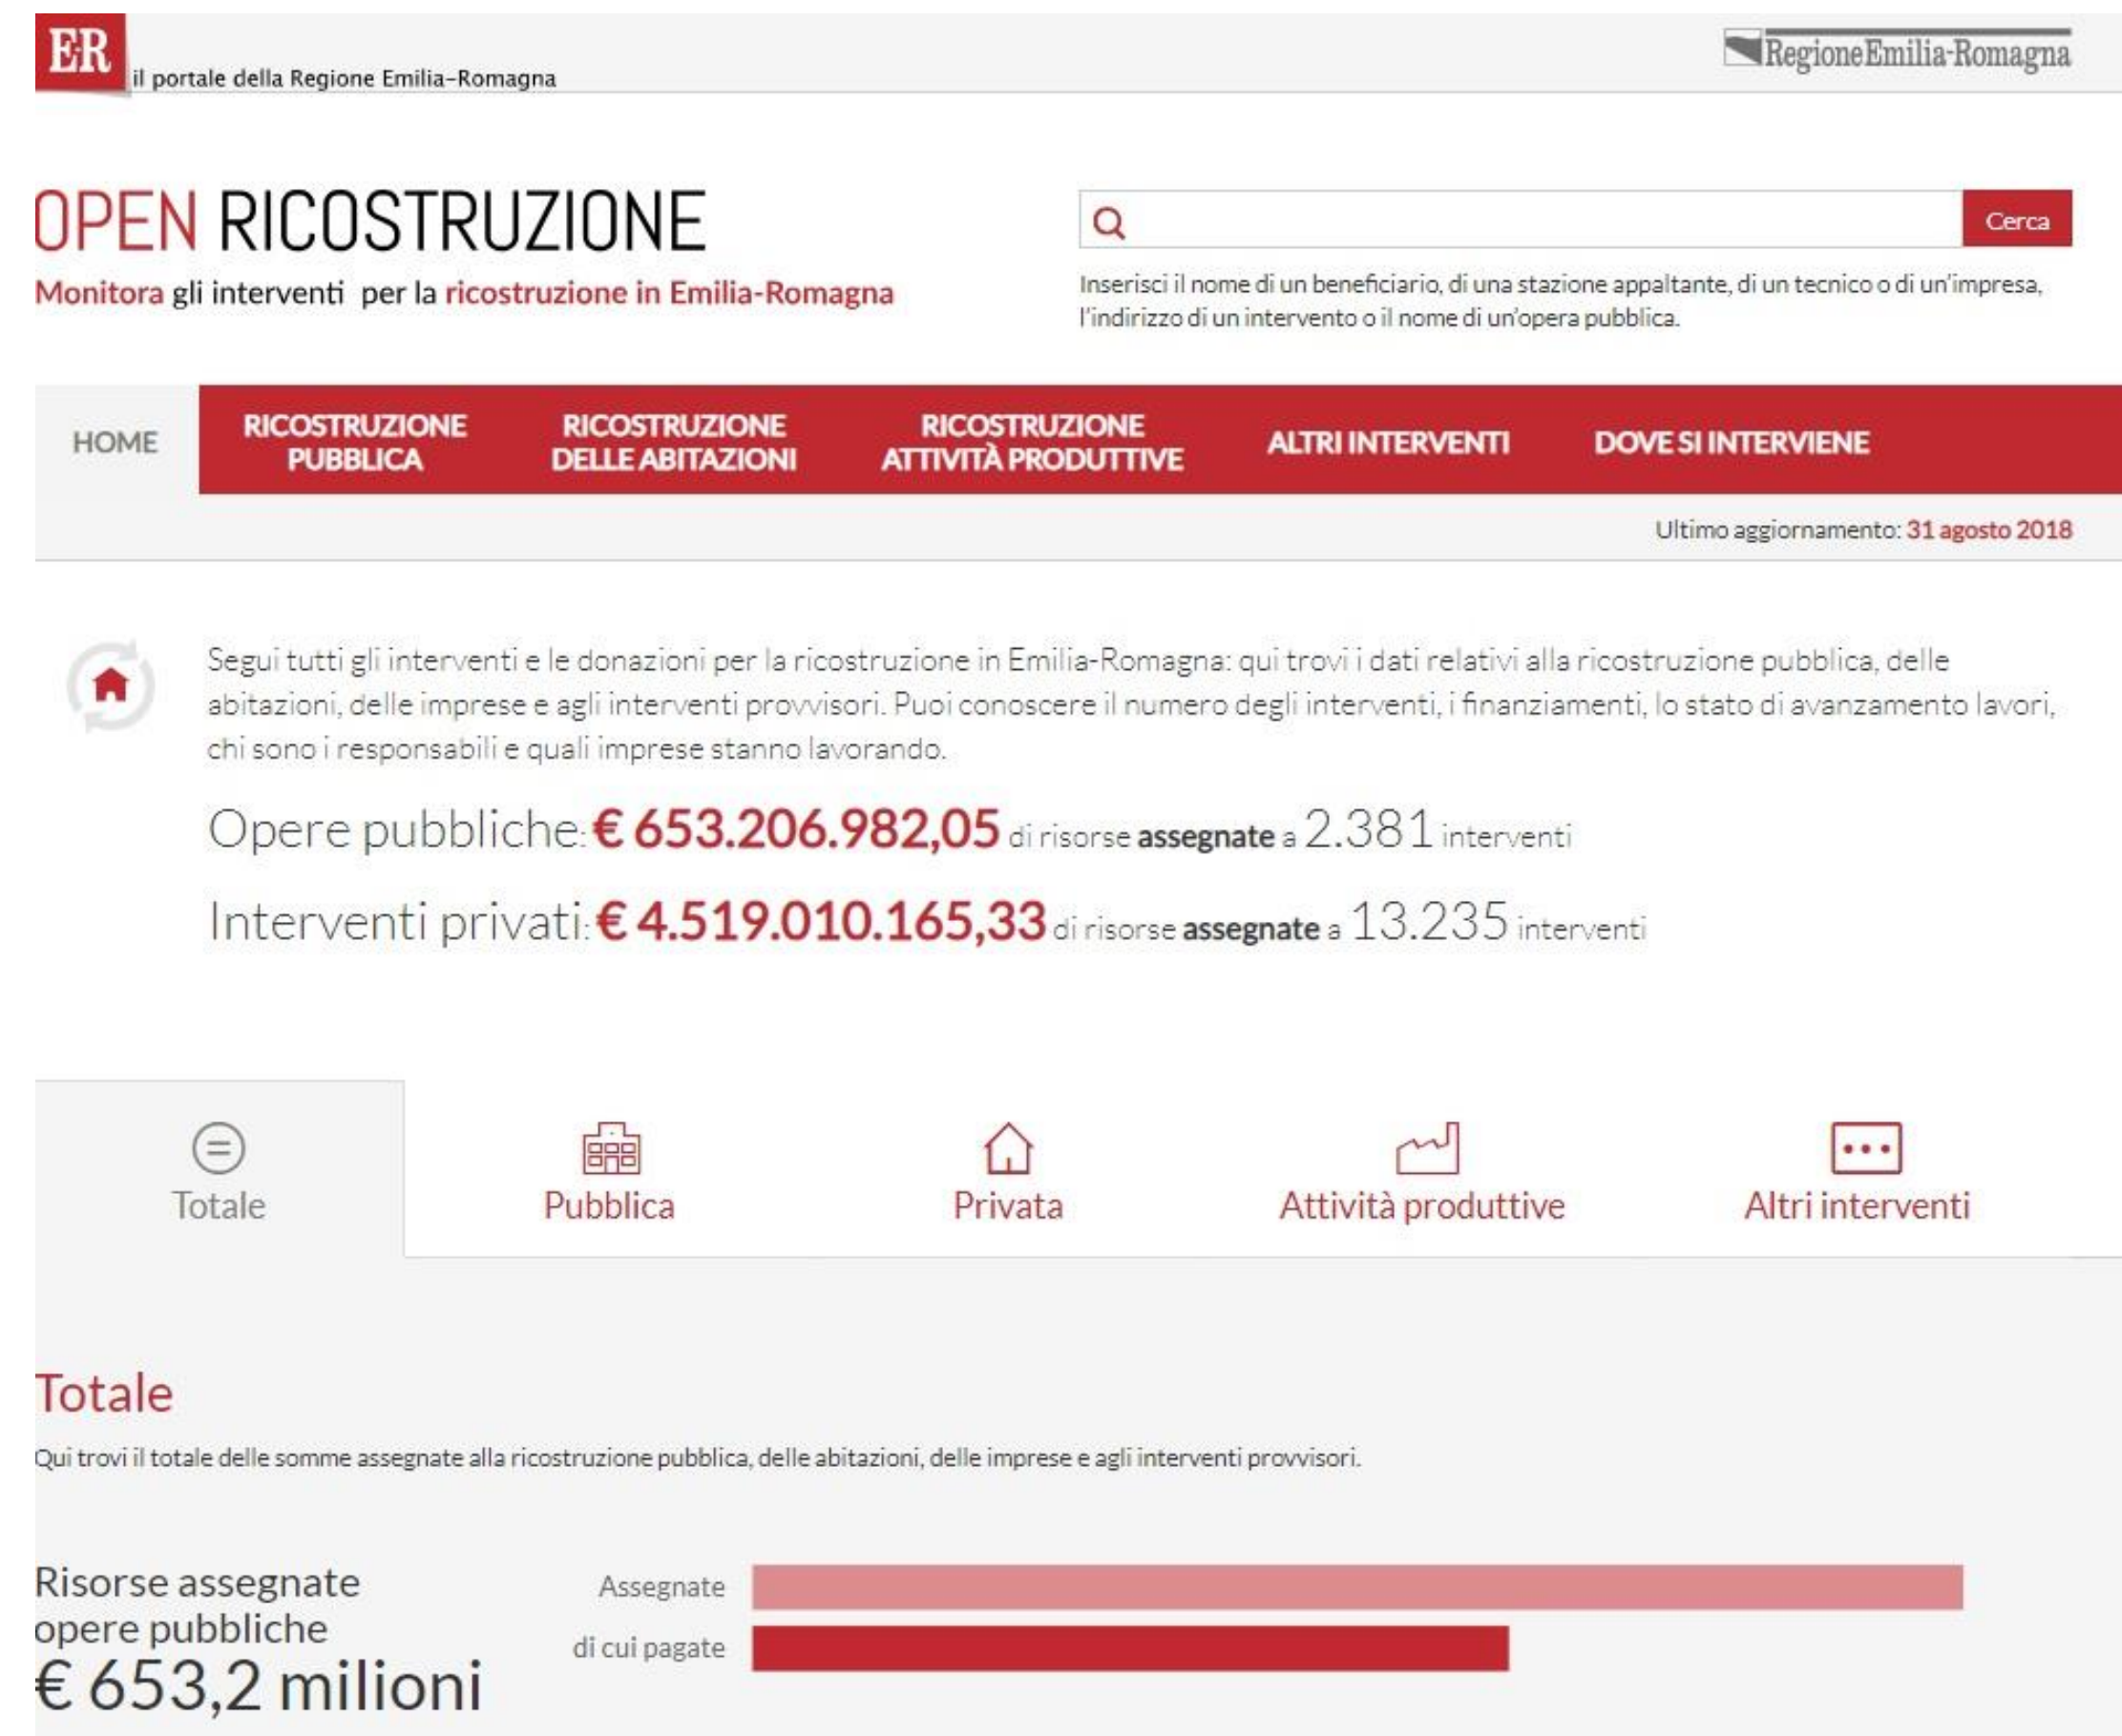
ER il portale della Regione Emilia-Romagna

RegioneEmilia-Romagna

OPEN RICOSTRUZIONE

Monitora gli interventi per la ricostruzione in Emilia-Romagna

Cerca

Inserisci il nome di un beneficiario, di una stazione appaltante, di un tecnico o di un'impresa, l'indirizzo di un intervento o il nome di un'opera pubblica.

HOME | RICOSTRUZIONE PUBBLICA | RICOSTRUZIONE DELLE ABITAZIONI | RICOSTRUZIONE ATTIVITÀ PRODUTTIVE | ALTRI INTERVENTI | DOVE SI INTERVIENE

Ultimo aggiornamento: 31 agosto 2018

Segui tutti gli interventi e le donazioni per la ricostruzione in Emilia-Romagna: qui trovi i dati relativi alla ricostruzione pubblica, delle abitazioni, delle imprese e agli interventi provvisori. Puoi conoscere il numero degli interventi, i finanziamenti, lo stato di avanzamento lavori, chi sono i responsabili e quali imprese stanno lavorando.

Opere pubbliche: € 653.206.982,05 di risorse assegnate a 2.381 interventi

Interventi privati: € 4.519.010.165,33 di risorse assegnate a 13.235 interventi

Totale | Pubblica | Privata | Attività produttive | Altri interventi

Totale

Qui trovi il totale delle somme assegnate alla ricostruzione pubblica, delle abitazioni, delle imprese e agli interventi provvisori.

Risorse assegnate opere pubbliche
€ 653,2 milioni

Assegnate
di cui pagate